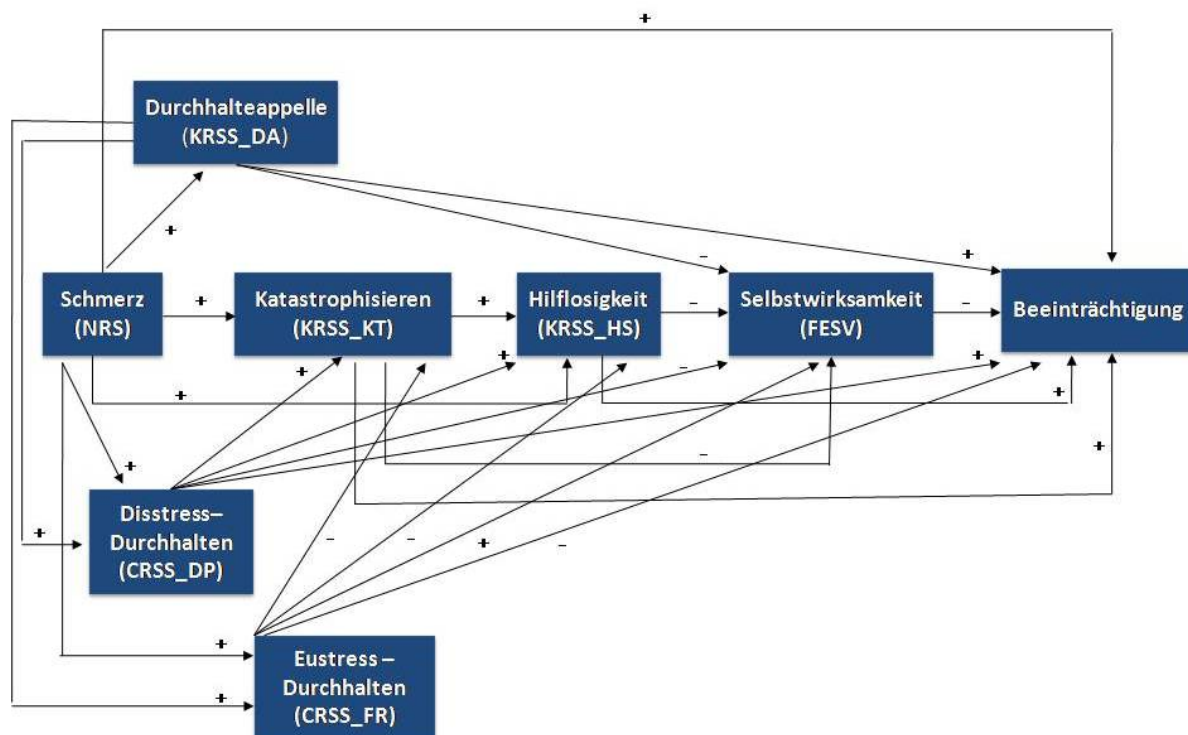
+

Durchhalteappelle (KRSS_DA)

+

+

–

Schmerz (NRS)

+

Katastrophisieren (KRSS_KT)

+

Hilflosigkeit (KRSS_HS)

–

Selbstwirksamkeit (FESV)

–

Beeinträchtigung

+

+

–

+

+

+

–

+

+

Disstress–Durchhalten (CRSS_DP)

+

–

–

+

–

+

Eustress–Durchhalten (CRSS_FR)

+